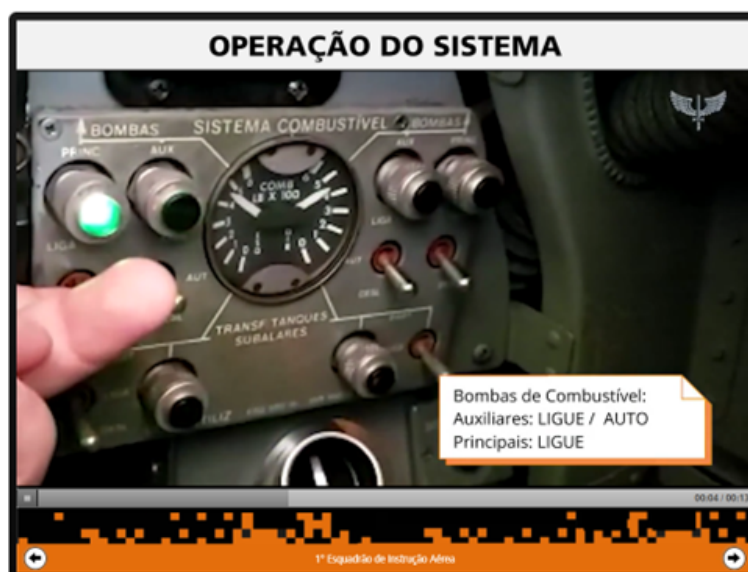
OPERAÇÃO DO SISTEMA

BOMBAS
SISTEMA COMBUSTÍVEL
BOMBAS
PRINC
AUX
LIGA
AUT
COMB
LB X 100
AUX
LIGA
TRANSF TANQUES
SUBALARES

Bombas de Combustível:
Auxiliares: LIGUE / AUTO
Principais: LIGUE

00:04 / 00:13

1° Esquadrão de Instrução Aérea